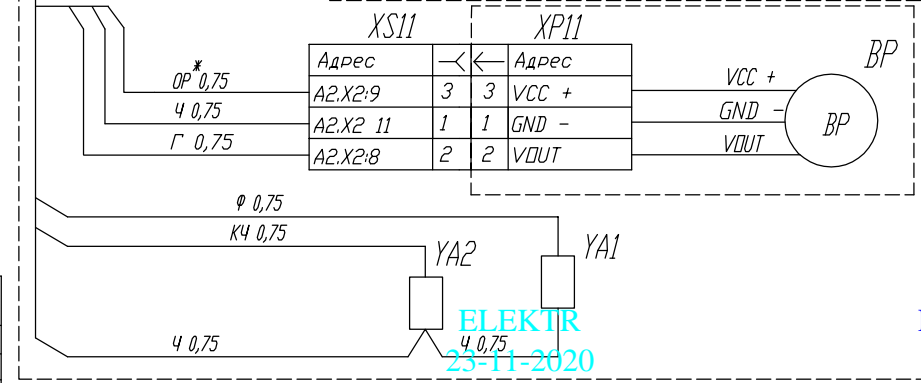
XS11

XP11

BP

| Адрес | | | Адрес |
|---|---|---|---|
| A2.X2:9 | 3 | 3 | VCC + |
| A2.X2 11 | 1 | 1 | GND – |
| A2.X2:8 | 2 | 2 | VOUT |

ОР* 0,75

Ч 0,75

Г 0,75

VCC +

GND –

VOUT

BP

Ф 0,75

КЧ 0,75

YA2

YA1

Ч 0,75

Ч 0,75

ELEKTR

23-11-2020